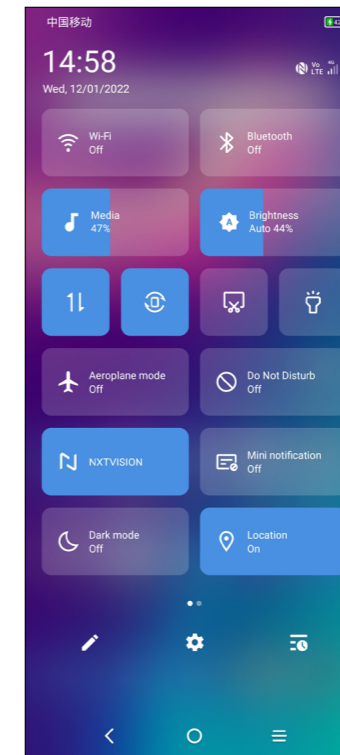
中国移动

14:58

Wed, 12/01/2022

Vo LTE

Wi-Fi
Off

Bluetooth
Off

Media
47%

Brightness
Auto 44%

Aeroplane mode
Off

Do Not Disturb
Off

NXTVISION

Mini notification
Off

Dark mode
Off

Location
On